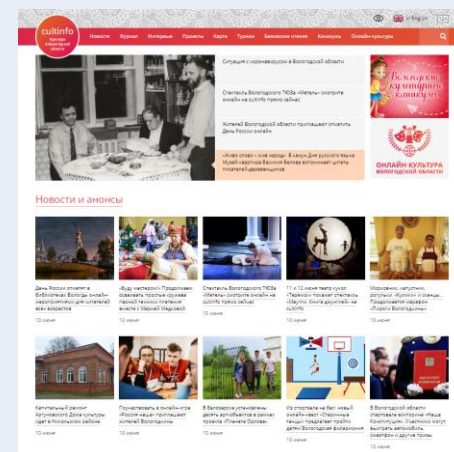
cultinfo

Новости Журнал Интервью Проекты Карта Туризм Беловские чтения Конкурсы Онлайн-культура

Ситуация с коронавирусом в Вологодской области

Спектакль Вологодского ТЮЗа «Метель» смотрите онлайн на cultinfo прямо сейчас

Жителей Вологодской области приглашают отметить День России онлайн

«Живое слово – живе народ»: В канун Дня русского языка Музей-квартира Василия Белова вспоминает цитаты писателей-вологжан

Вологодские смотрите книгу

ОНЛАЙН КУЛЬТУРА ВОЛОГОДСКОЙ ОБЛАСТИ

Новости и анонсы

День России отметят в Библиотеках Вологды онлайн: мероприятия для читателей всех возрастов
10 июня

«Буду мастером!»: Продолжаем осваивать простые кружева Ларкой технике плетения вместе с Марией Медковой
10 июня

Спектакль Вологодского ТЮЗа «Метель» смотрите онлайн на cultinfo прямо сейчас
10 июня

11 и 12 июня театр кукол «Теремок» покажет спектакль «Маугли. Книга джунглей» на cultinfo
10 июня

Морковник, капустник, ропушки. «Кулики» и сканцы... Продолжается марафон «Пороги Вологодчины»
10 июня

Капитальный ремонт Аргуновского Дома культуры идет в Никольском районе
10 июня

Поучаствовать в онлайн-игре «Россия наша» приглашают жителей Вологодчины
10 июня

В Белозерске установлены десять арт-объектов в рамках проекта «Планета Соловья»
10 июня

Из спортзала не был: новый онлайн-квест «Спортивные танцы» предлагает пройти детям Вологодской филармонии
10 июня

В Вологодской области стартовала викторина «Наша Конституция». Участники могут выиграть автомобиль, смартфон и другие призы
10 июня